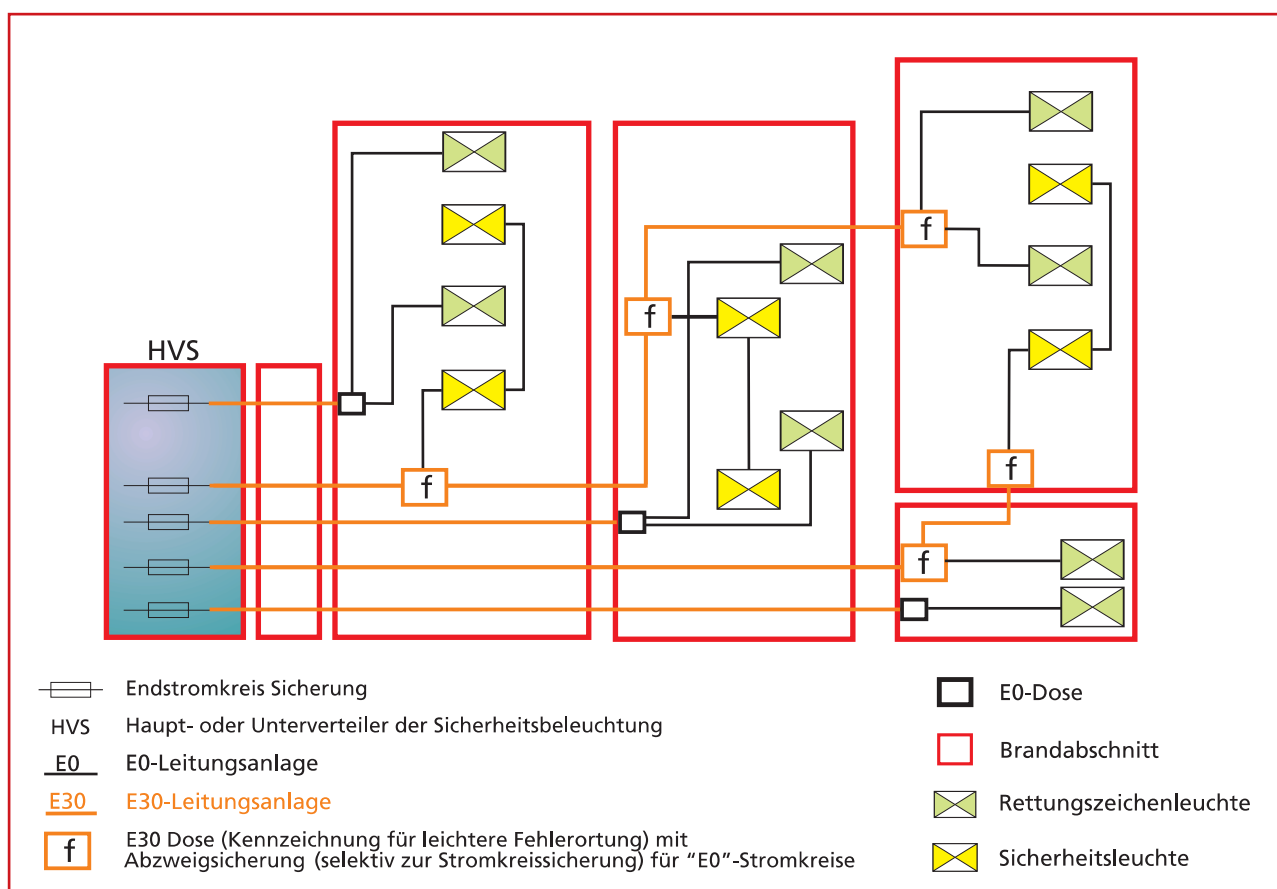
HVS

f

f

f

f

f

Endstromkreis Sicherung

HVS Haupt- oder Unterverteiler der Sicherheitsbeleuchtung

E0 E0-Leitungsanlage

E30 E30-Leitungsanlage

f E30 Dose (Kennzeichnung für leichtere Fehlerortung) mit Abzweigsicherung (selektiv zur Stromkreissicherung) für "E0"-Stromkreise

E0-Dose

Brandabschnitt

Rettungszeichenleuchte

Sicherheitsleuchte